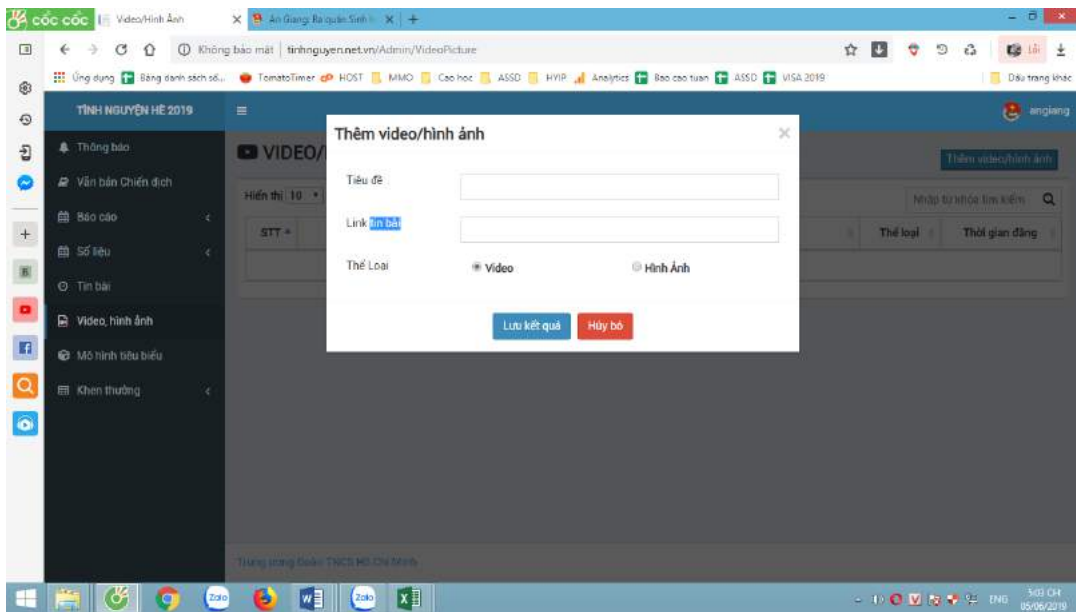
cốc cốc | Video/Hình Ảnh ×
An Giang: Ra quân Sinh... × +

Không bảo mật | tinhnguyen.net.vn/Admin/VideoPicture

Ứng dụng | Bảng danh sách số... | TomatoTimer | HOST | MMO | Cao học | ASSD | HYIP | Analytics | Bao cao tuan | ASSD | VISA 2019 | Dấu trang khác

TÌNH NGUYỆN HÈ 2019
angiang

Thông báo
Văn bản Chiến dịch
Báo cáo
Số liệu
Tin bài
Video, hình ảnh
Mô hình tiêu biểu
Khen thưởng

VIDEO/
Thêm video/hình ảnh
Hiển thị 10
Nhập từ khóa tìm kiếm
STT
Thể loại
Thời gian đăng

Thêm video/hình ảnh ×
Tiêu đề
Link tin bài
Thể Loại
Video
Hình Ảnh
Lưu kết quả
Hủy bỏ

Trung ương Đoàn TNCS Hồ Chí Minh

ENG 5:03 CH 05/06/2019